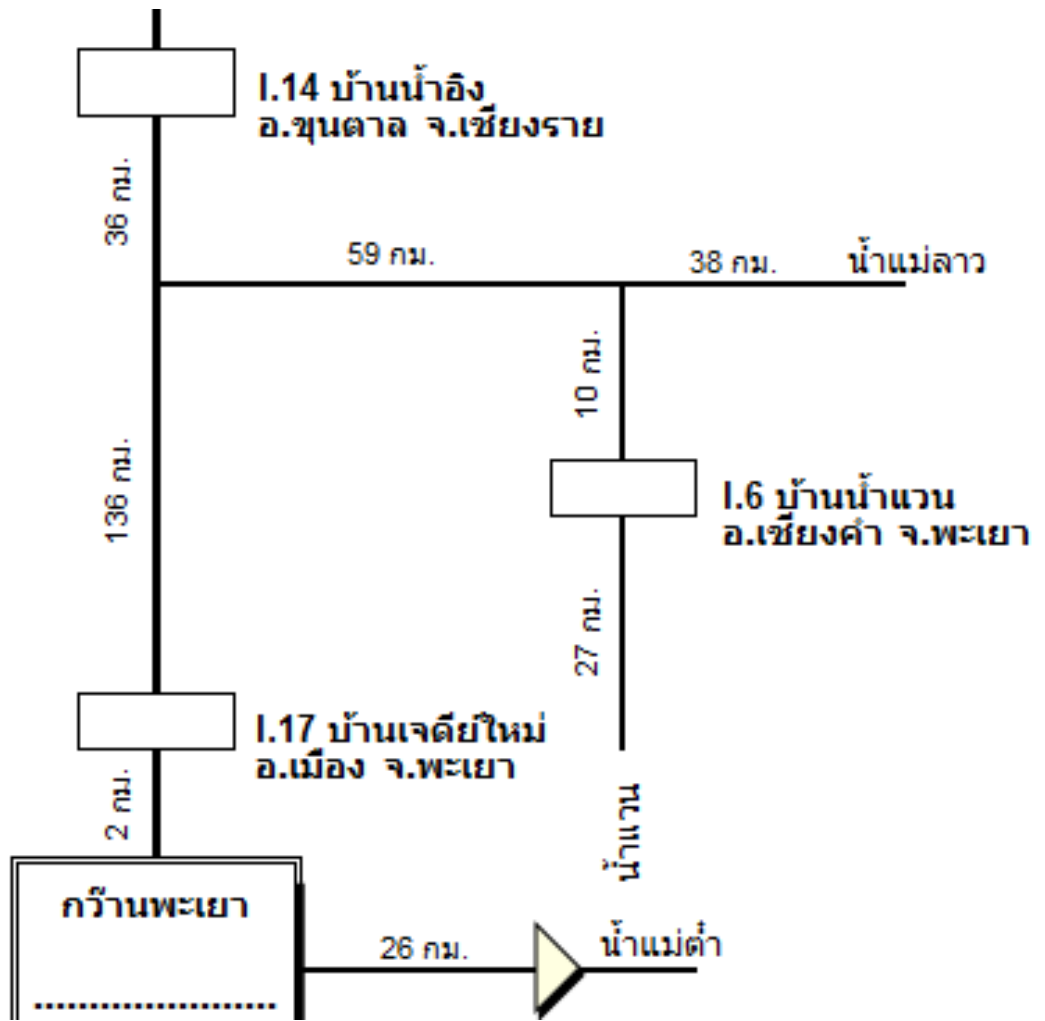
I.14 บ้านน้ำอิง
อ.ขุนตาล จ.เชียงราย

36 กม.

59 กม.

38 กม.

น้ำแม่ลาว

10 กม.

136 กม.

I.6 บ้านน้ำแวน
อ.เชียงคำ จ.พะเยา

27 กม.

I.17 บ้านเจดีย์ใหม่
อ.เมือง จ.พะเยา

2 กม.

น้ำแวน

กว๊านพะเยา

26 กม.

น้ำแม่ต๋ำ

.....................